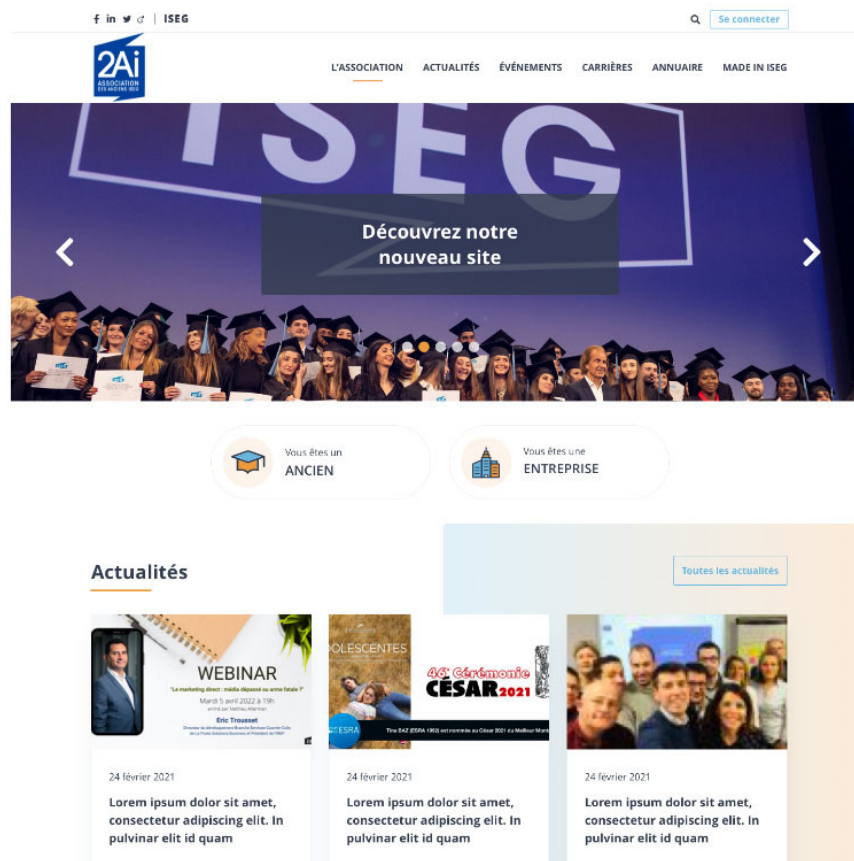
| ISEG

Se connecter

2Ai ASSOCIATION DES ANCIENS ISEG

L'ASSOCIATION ACTUALITÉS ÉVÉNEMENTS CARRIÈRES ANNUAIRE MADE IN ISEG

ISEG

Découvrez notre nouveau site

Vous êtes un ANCIEN

Vous êtes une ENTREPRISE

Actualités

Toutes les actualités

WEBINAR

"Le marketing direct : média dépassé ou arme fatale ?"

Mardi 5 avril 2022 à 19h

Eric Trousset

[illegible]

OLESCENTES

46e Cérémonie CÉSAR 2021

ESRA

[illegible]

24 février 2021

Lorem ipsum dolor sit amet, consectetur adipiscing elit. In pulvinar elit id quam

24 février 2021

Lorem ipsum dolor sit amet, consectetur adipiscing elit. In pulvinar elit id quam

24 février 2021

Lorem ipsum dolor sit amet, consectetur adipiscing elit. In pulvinar elit id quam